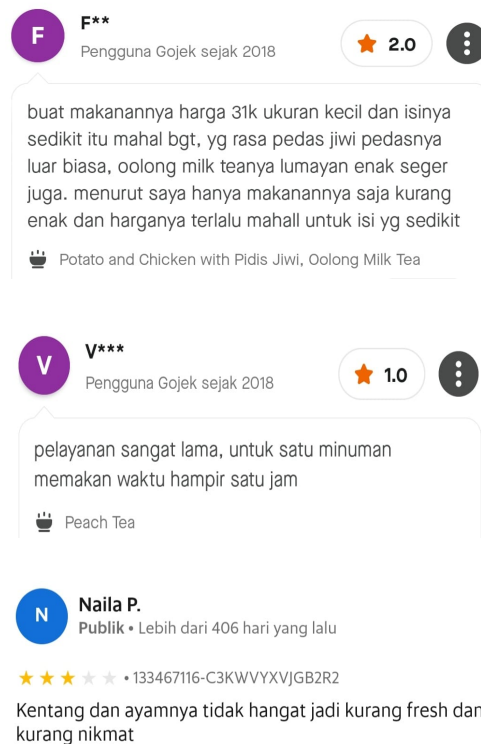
F
F**
Pengguna Gojek sejak 2018
2.0

buat makanannya harga 31k ukuran kecil dan isinya sedikit itu mahal bgt, yg rasa pedas jiwi pedasnya luar biasa, oolong milk teanya lumayan enak seger juga. menurut saya hanya makanannya saja kurang enak dan harganya terlalu mahall untuk isi yg sedikit

Potato and Chicken with Pidis Jiwi, Oolong Milk Tea

V
V***
Pengguna Gojek sejak 2018
1.0

pelayanan sangat lama, untuk satu minuman memakan waktu hampir satu jam

Peach Tea

N
Naila P.
Publik • Lebih dari 406 hari yang lalu

• 133467116-C3KWVYXVJGB2R2

Kentang dan ayamnya tidak hangat jadi kurang fresh dan kurang nikmat